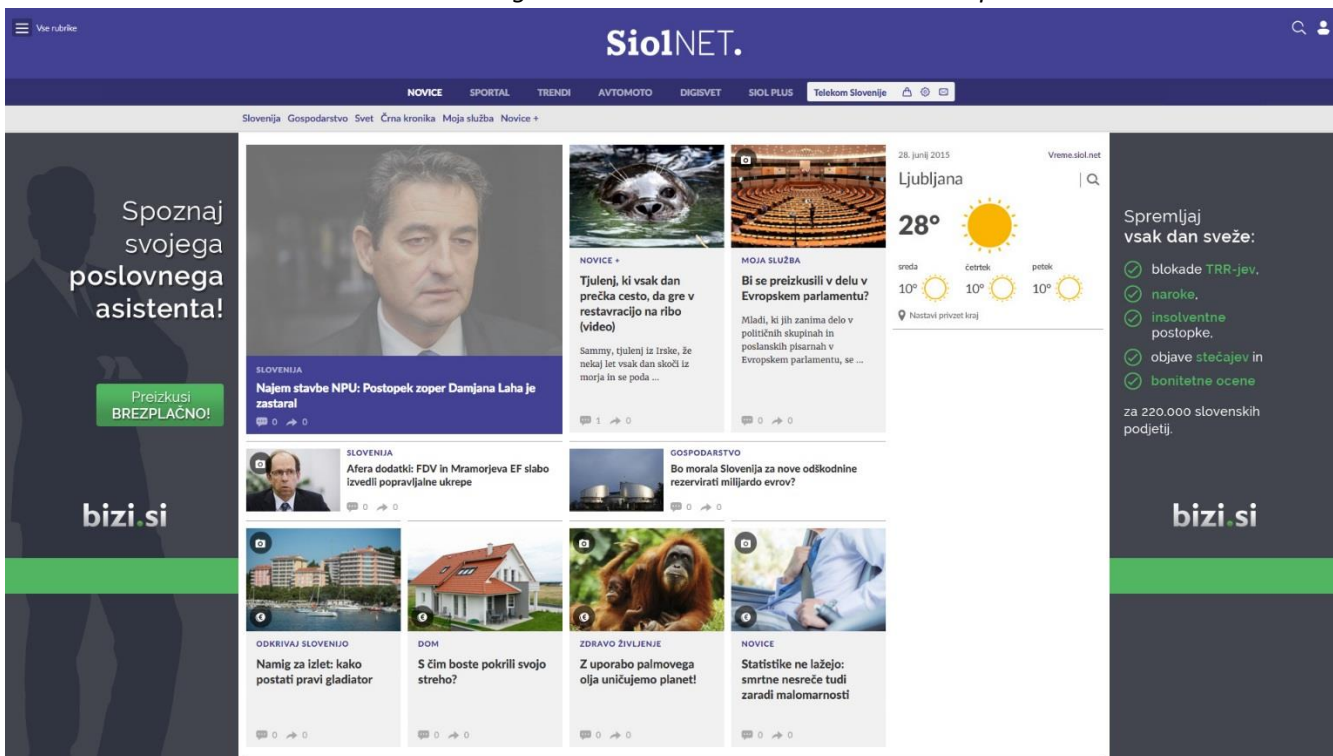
Vse rubrike

SiolNET.

NOVICE SPORTAL TRENDI AVTOMOTO DIGISVET SIOL PLUS Telekom Slovenije

Slovenija Gospodarstvo Svet Črna kronika Moja služba Novice +

Spoznaj svojega poslovnega asistenta!

Preizkusi BREZPLAČNO!

bizi.si

SLOVENIJA
Najem stavbe NPU: Postopek zoper Damjana Laha je zastaral
0 0

NOVICE +
Tjulenj, ki vsak dan prečka cesto, da gre v restavracijo na ribo (video)
Sammy, tjulenj iz Irske, že nekaj let vsak dan skoči iz morja in se poda ...
1 0

MOJA SLUŽBA
Bi se preizkusili v delu v Evropskem parlamentu?
Mladi, ki jih zanima delo v političnih skupinah in poslanskih pisarnah v Evropskem parlamentu, se ...
0 0

28. junij 2015
Vreme.siol.net
Ljubljana
28°
sreda 10°
četrtek 10°
petek 10°
Nastavi privzet kraj

SLOVENIJA
Afera dodatki: FDV in Mramorjeva EF slabo izvedli popravljalne ukrepe
0 0

GOSPODARSTVO
Bo morala Slovenija za nove odškodnine rezervirati milijardo evrov?
0 0

ODKRIVAJ SLOVENIJO
Namig za izlet: kako postati pravi gladiator
0 0

DOM
S čim boste pokrili svojo streho?
0 0

ZDRAVO ŽIVLJENJE
Z uporabo palmovega olja uničujemo planet!
0 0

NOVICE
Statistike ne lažejo: smrtne nesreče tudi zaradi malomarnosti
0 0

Spremljaj vsak dan sveže:
blokade TRR-jev,
naroke,
insolventne postopke,
objave stečajev in
bonitetne ocene
za 220.000 slovenskih podjetij.

bizi.si